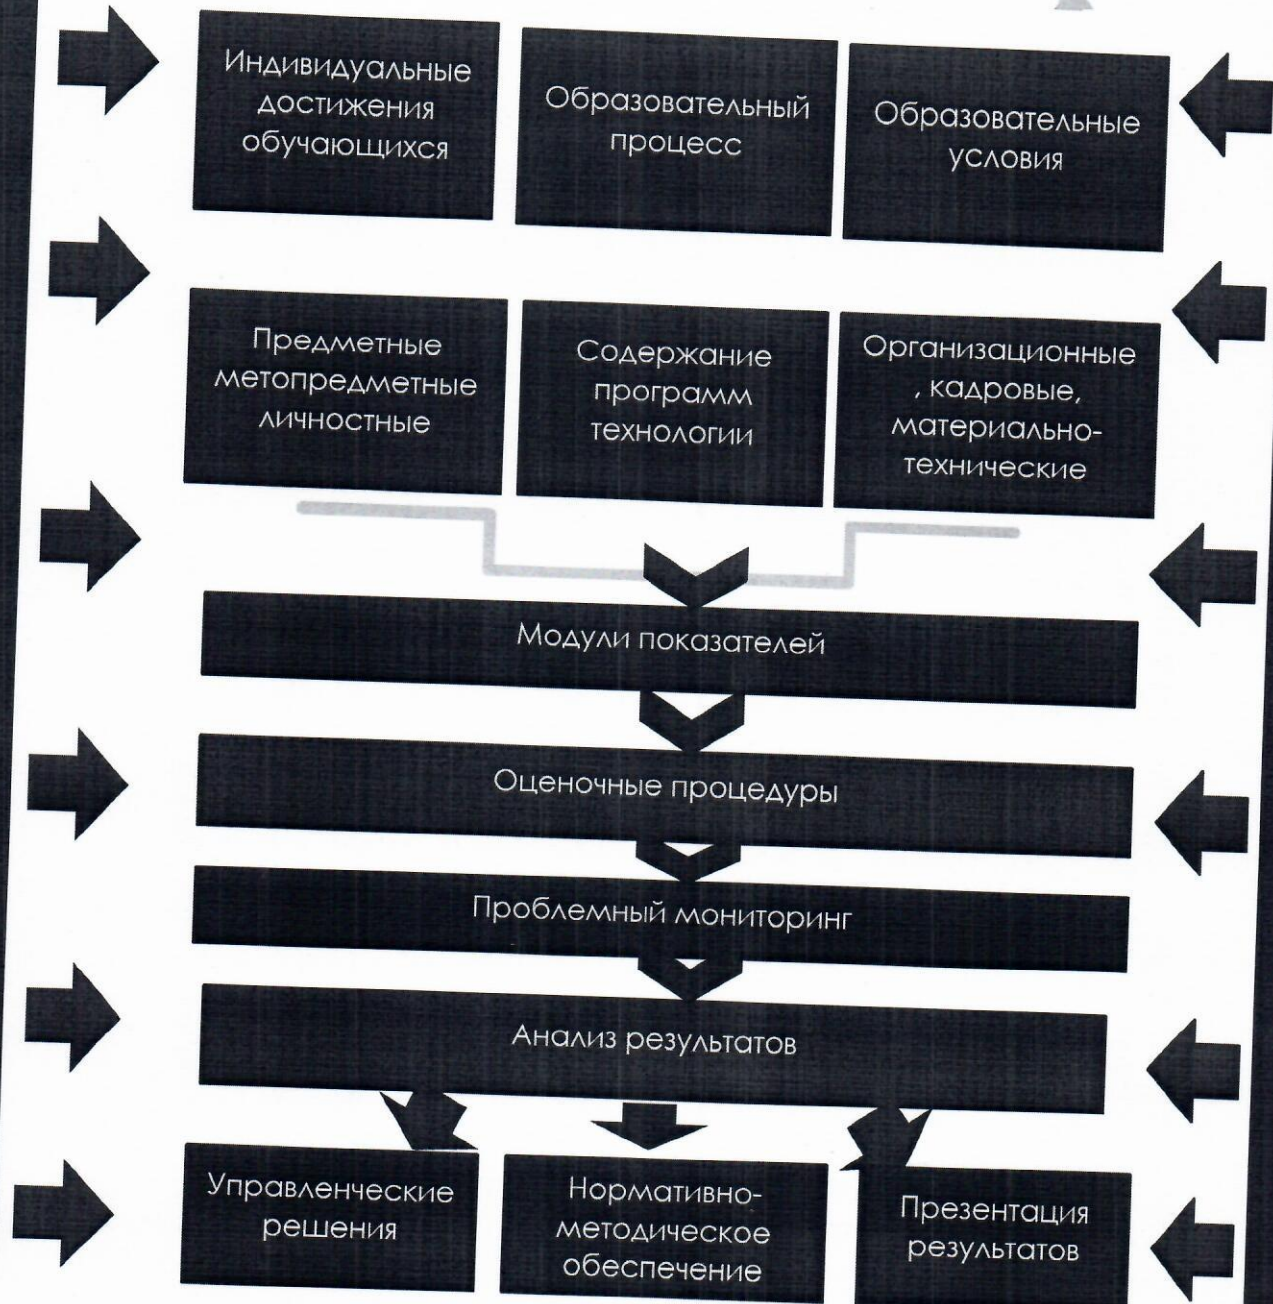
Индивидуальные достижения обучающихся

Образовательный процесс

Образовательные условия

Предметные метопредметные личностные

Содержание программ технологии

Организационные , кадровые, материально-технические

Модули показателей

Оценочные процедуры

Проблемный мониторинг

Анализ результатов

Управленческие решения

Нормативно-методическое обеспечение

Презентация результатов